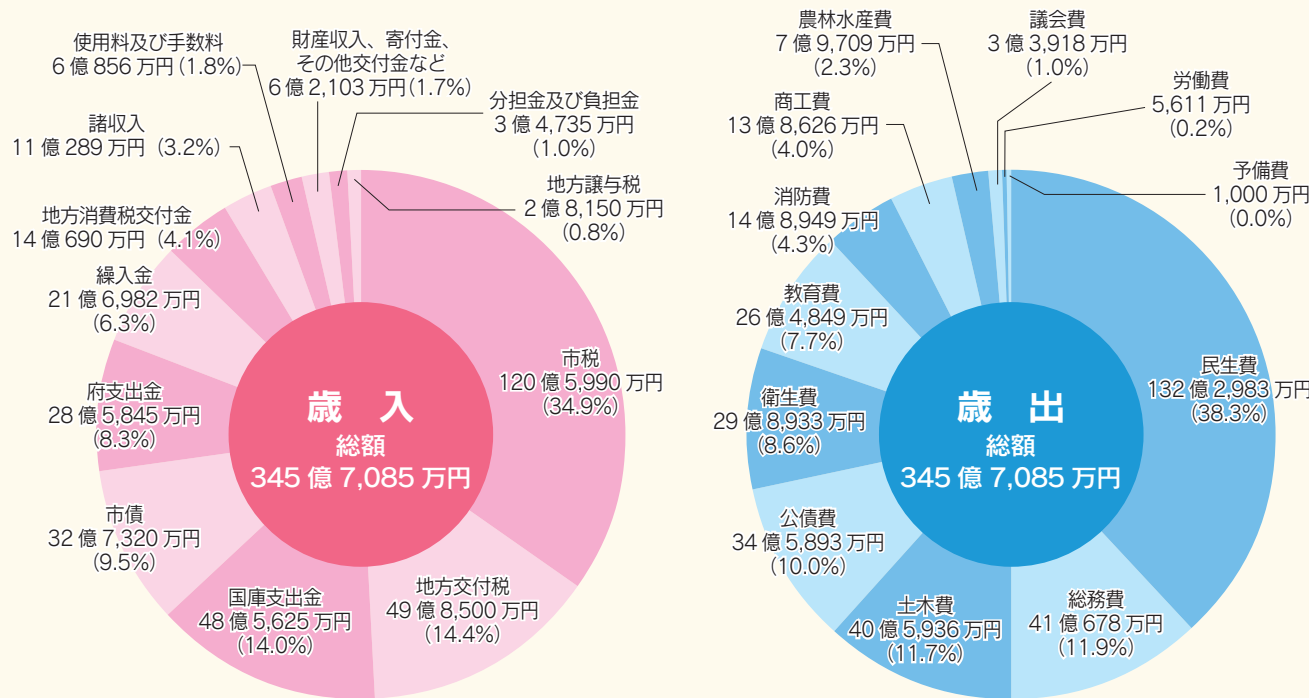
歳　入
総額
345 億 7,085 万円

市税
120 億 5,990 万円
(34.9%)

地方交付税
49 億 8,500 万円
(14.4%)

国庫支出金
48 億 5,625 万円
(14.0%)

市債
32 億 7,320 万円
(9.5%)

府支出金
28 億 5,845 万円
(8.3%)

繰入金
21 億 6,982 万円
(6.3%)

地方消費税交付金
14 億 690 万円（4.1%）

諸収入
11 億 289 万円（3.2%）

使用料及び手数料
6 億 856 万円（1.8%）

財産収入、寄付金、
その他交付金など
6 億 2,103 万円（1.7%）

分担金及び負担金
3 億 4,735 万円
(1.0%)

地方譲与税
2 億 8,150 万円
(0.8%)

歳　出
総額
345 億 7,085 万円

民生費
132 億 2,983 万円
(38.3%)

総務費
41 億 678 万円
(11.9%)

土木費
40 億 5,936 万円
(11.7%)

公債費
34 億 5,893 万円
(10.0%)

衛生費
29 億 8,933 万円
(8.6%)

教育費
26 億 4,849 万円
(7.7%)

消防費
14 億 8,949 万円
(4.3%)

商工費
13 億 8,626 万円
(4.0%)

農林水産費
7 億 9,709 万円
(2.3%)

議会費
3 億 3,918 万円
(1.0%)

労働費
5,611 万円
(0.2%)

予備費
1,000 万円
(0.0%)